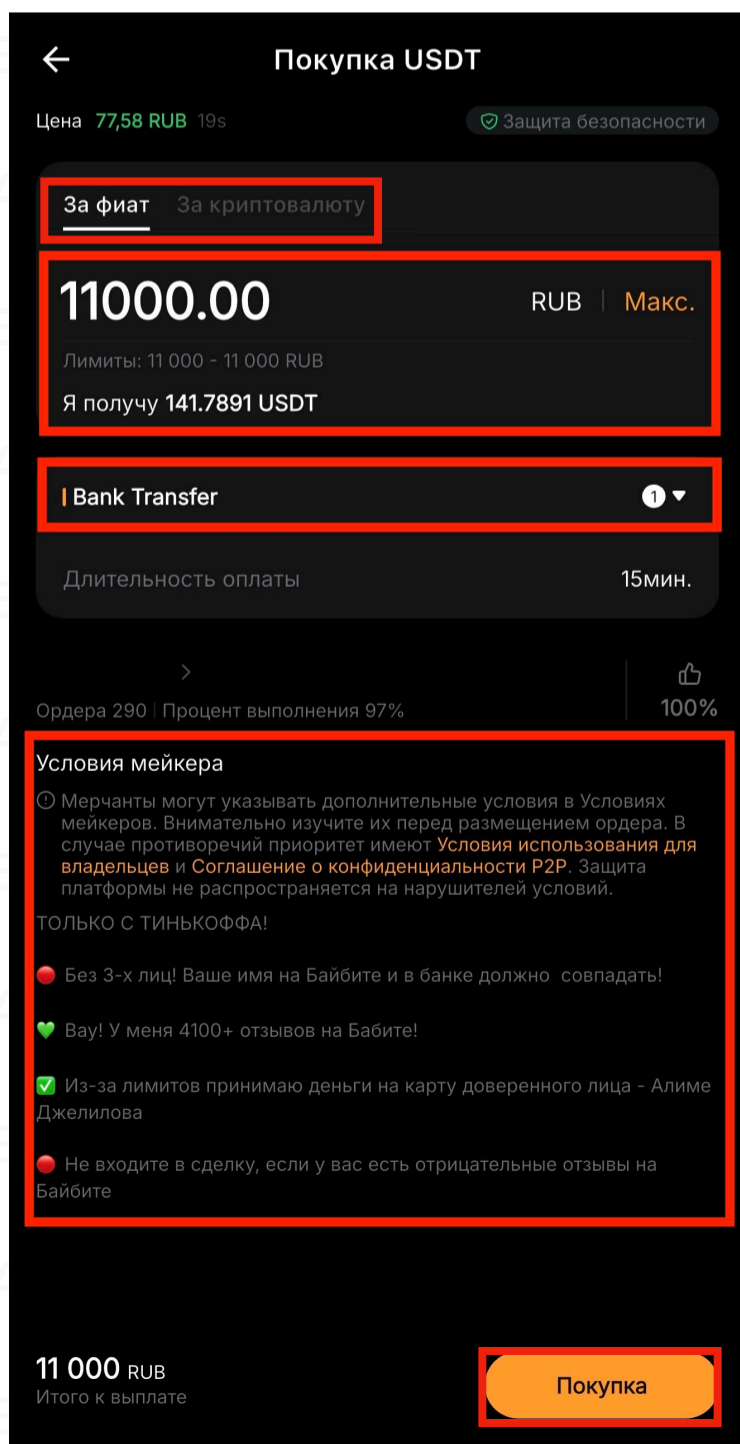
Покупка USDT

Цена 77,58 RUB 19s
Защита безопасности

За фиат За криптовалюту

11000.00 RUB | Макс.

Лимиты: 11 000 - 11 000 RUB

Я получу 141.7891 USDT

Bank Transfer 1

Длительность оплаты 15мин.

Ордера 290 | Процент выполнения 97%
100%

Условия мейкера

Мерчанты могут указывать дополнительные условия в Условиях мейкеров. Внимательно изучите их перед размещением ордера. В случае противоречий приоритет имеют Условия использования для владельцев и Соглашение о конфиденциальности P2P. Защита платформы не распространяется на нарушителей условий.

ТОЛЬКО С ТИНЬКОФФА!

Без 3-х лиц! Ваше имя на Байбите и в банке должно совпадать!

Вау! У меня 4100+ отзывов на Бабите!

Из-за лимитов принимаю деньги на карту доверенного лица - Алиме Джелилова

Не входите в сделку, если у вас есть отрицательные отзывы на Байбите

11 000 RUB
Итого к выплате

Покупка